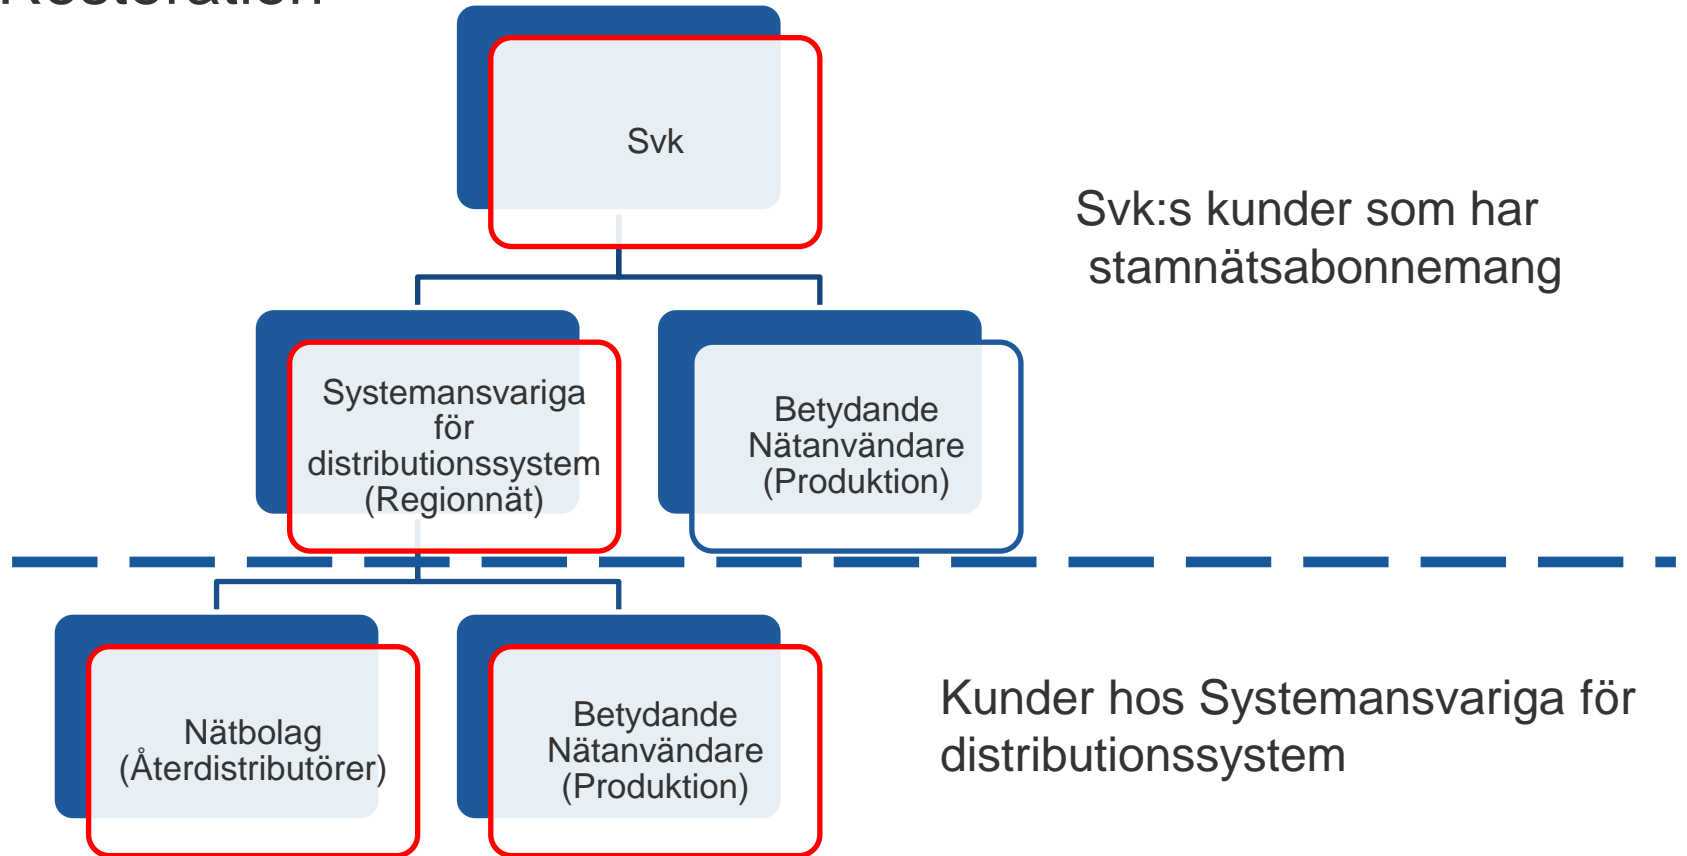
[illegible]

Svk

Svk:s kunder som har stamnätsabonnemang

Systemansvariga för distributionssystem (Regionnät)

Betydande Nätanvändare (Produktion)

Nätbolag (Återdistributörer)

Betydande Nätanvändare (Produktion)

Kunder hos Systemansvariga för distributionssystem